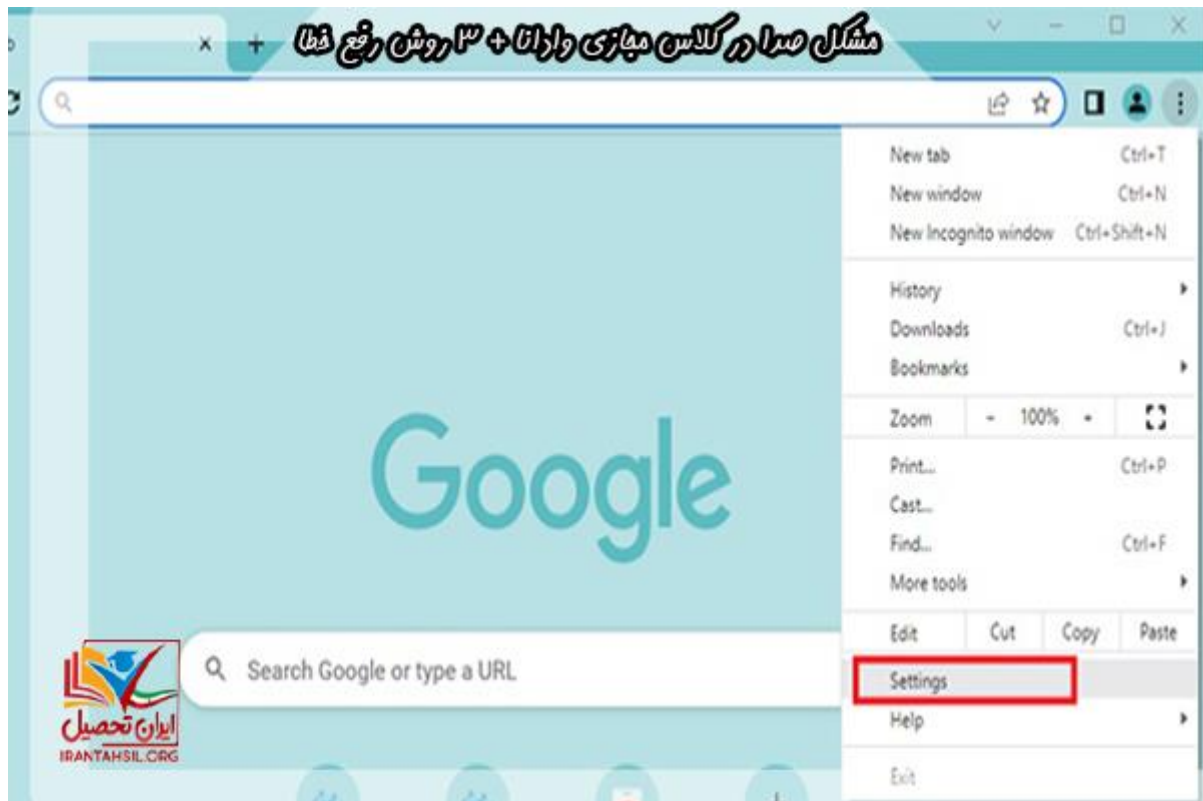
مشکل صدا در کلاس مجازی وادانا + ۳ روش رفع خطا

Google

Search Google or type a URL

New tab Ctrl+T
New window Ctrl+N
New Incognito window Ctrl+Shift+N

History
Downloads Ctrl+J
Bookmarks

Zoom - 100% +

Print... Ctrl+P
Cast...
Find... Ctrl+F
More tools

Edit Cut Copy Paste

Settings
Help

Exit

ایران تحصیل
IRANTAHSIL.ORG